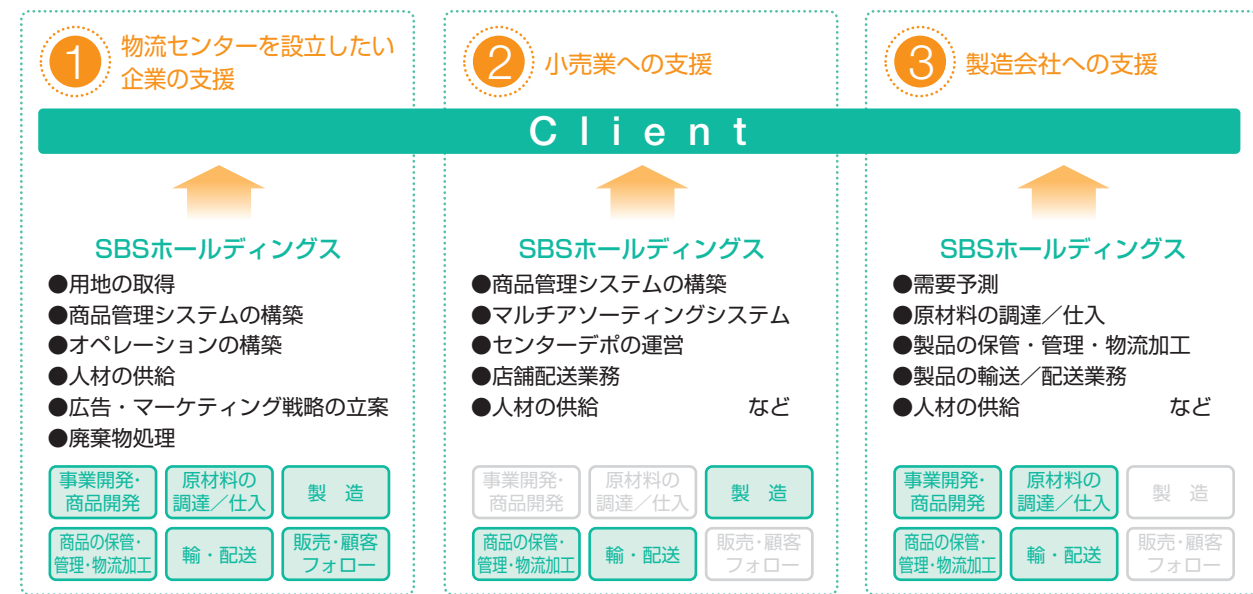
1 物流センターを設立したい企業の支援

2 小売業への支援

3 製造会社への支援

Client

SBSホールディングス
●用地の取得
●商品管理システムの構築
●オペレーションの構築
●人材の供給
●広告・マーケティング戦略の立案
●廃棄物処理

事業開発・商品開発
原材料の調達／仕入
製　造
商品の保管・管理・物流加工
輸・配送
販売・顧客フォロー

SBSホールディングス
●商品管理システムの構築
●マルチアソーティングシステム
●センターデポの運営
●店舗配送業務
●人材の供給　など

事業開発・商品開発
原材料の調達／仕入
製　造
商品の保管・管理・物流加工
輸・配送
販売・顧客フォロー

SBSホールディングス
●需要予測
●原材料の調達／仕入
●製品の保管・管理・物流加工
●製品の輸送／配送業務
●人材の供給　など

事業開発・商品開発
原材料の調達／仕入
製　造
商品の保管・管理・物流加工
輸・配送
販売・顧客フォロー